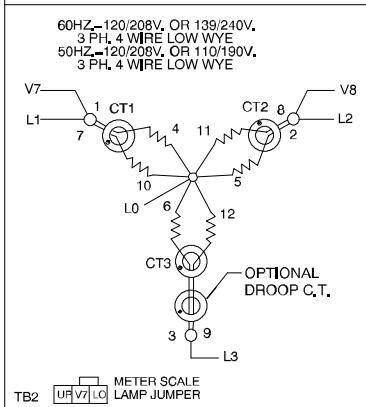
60HZ.–120/208V. OR 139/240V.
3 PH. 4 WIRE LOW WYE
50HZ.–120/208V. OR 110/190V.
3 PH. 4 WIRE LOW WYE

V7
1
CT1
L1
7
4
11
CT2
8
V8
2
L2
10
5
L0
6
12
CT3
OPTIONAL
DROOP C.T.
3
9
L3

TB2
UP
V7
LO
METER SCALE
LAMP JUMPER